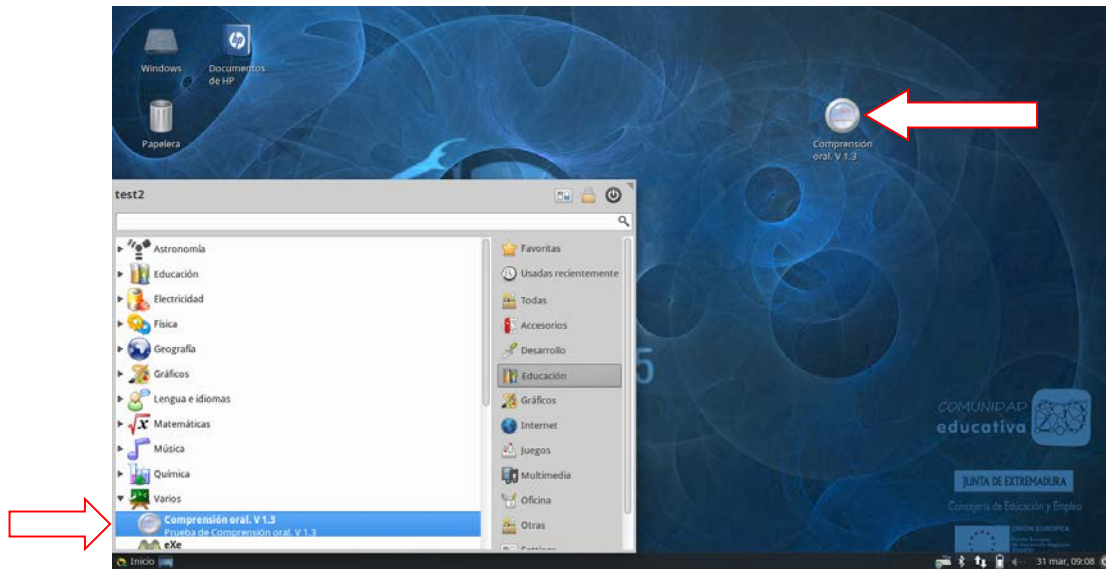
Windows

Documentos de HP

Papelera

Comprensión oral. V 1.3

test2

Astronomía
Educación
Electricidad
Física
Geografía
Gráficos
Lengua e idiomas
Matemáticas
Música
Química
Varios
Comprensión oral. V 1.3
Prueba de Comprensión oral. V 1.3
eXe

Favoritas
Usadas recientemente
Todas
Accesorios
Desarrollo
Educación
Gráficos
Internet
Juegos
Multimedia
Oficina
Otras
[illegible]

COMUNIDAD
educativa

JUNTA DE EXTREMADURA
Consejería de Educación y Empleo

UNIÓN EUROPEA
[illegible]

Inicio

31 mar, 09:08